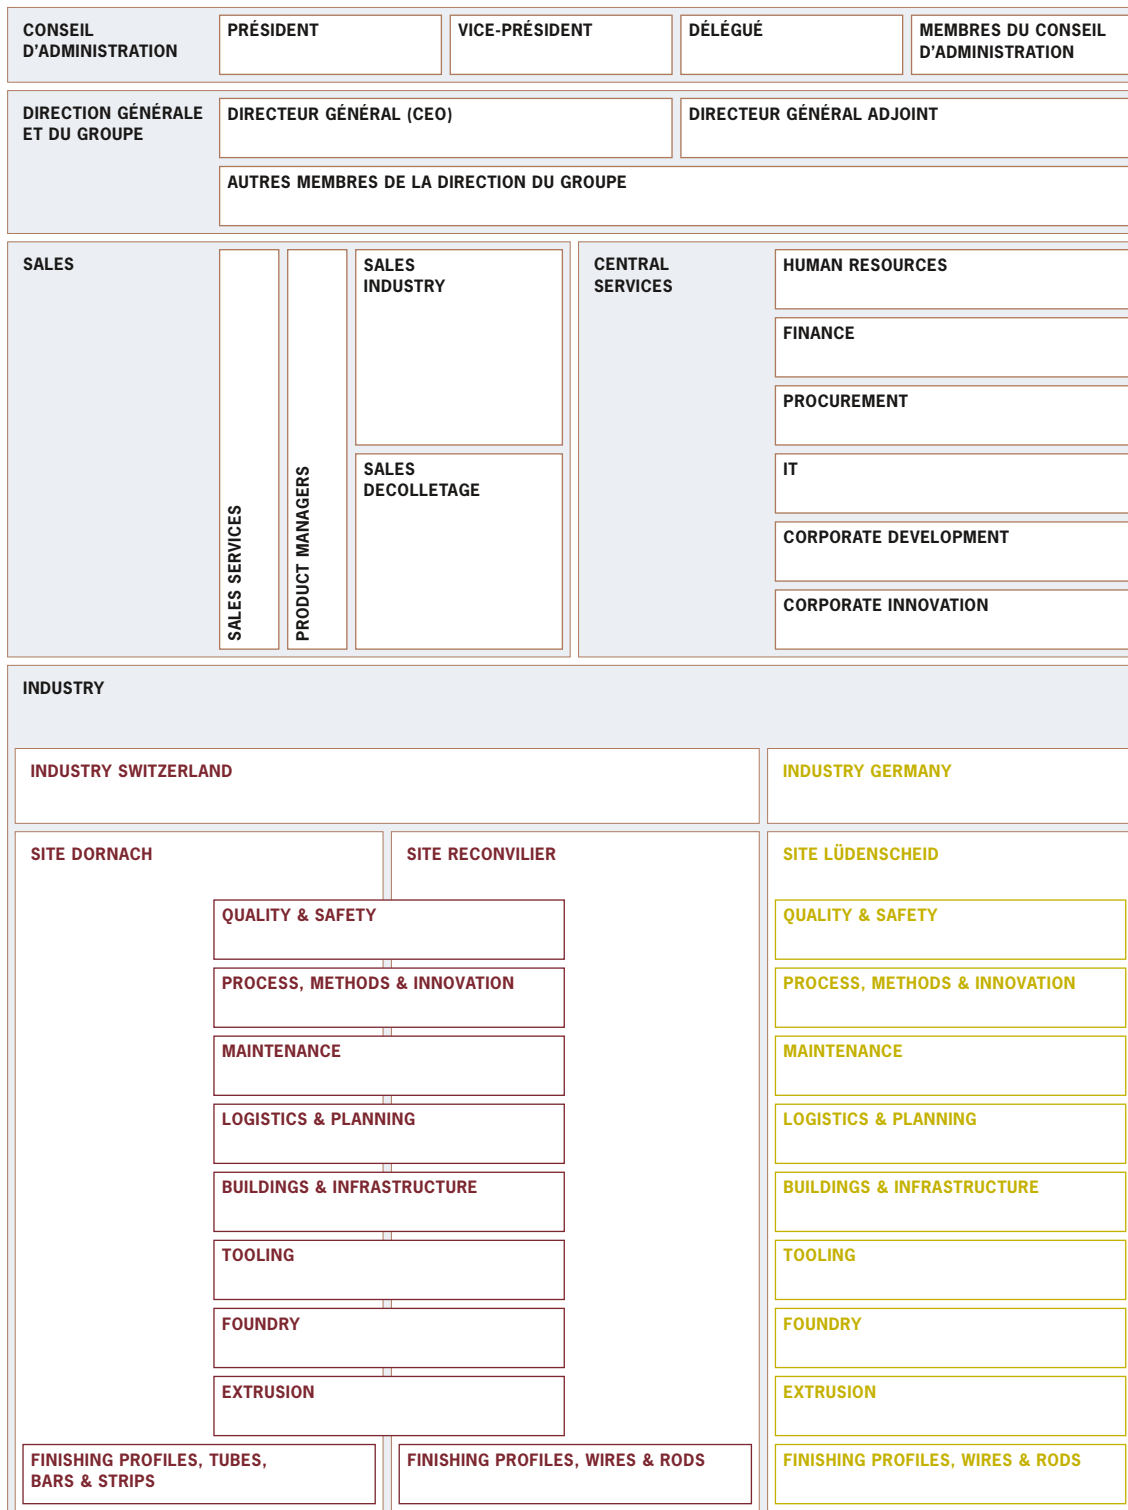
CONSEIL D'ADMINISTRATION

PRÉSIDENT

VICE-PRÉSIDENT

DÉLÉGUÉ

MEMBRES DU CONSEIL D'ADMINISTRATION

DIRECTION GÉNÉRALE ET DU GROUPE

DIRECTEUR GÉNÉRAL (CEO)

DIRECTEUR GÉNÉRAL ADJOINT

AUTRES MEMBRES DE LA DIRECTION DU GROUPE

SALES

SALES SERVICES

PRODUCT MANAGERS

SALES INDUSTRY

SALES DECOLLETAGE

CENTRAL SERVICES

HUMAN RESOURCES

FINANCE

PROCUREMENT

IT

CORPORATE DEVELOPMENT

CORPORATE INNOVATION

INDUSTRY

INDUSTRY SWITZERLAND

INDUSTRY GERMANY

SITE DORNACH

SITE RECONVILIER

SITE LÜDENSCHEID

QUALITY & SAFETY

PROCESS, METHODS & INNOVATION

MAINTENANCE

LOGISTICS & PLANNING

BUILDINGS & INFRASTRUCTURE

TOOLING

FOUNDRY

EXTRUSION

QUALITY & SAFETY

PROCESS, METHODS & INNOVATION

MAINTENANCE

LOGISTICS & PLANNING

BUILDINGS & INFRASTRUCTURE

TOOLING

FOUNDRY

EXTRUSION

FINISHING PROFILES, TUBES, BARS & STRIPS

FINISHING PROFILES, WIRES & RODS

FINISHING PROFILES, WIRES & RODS